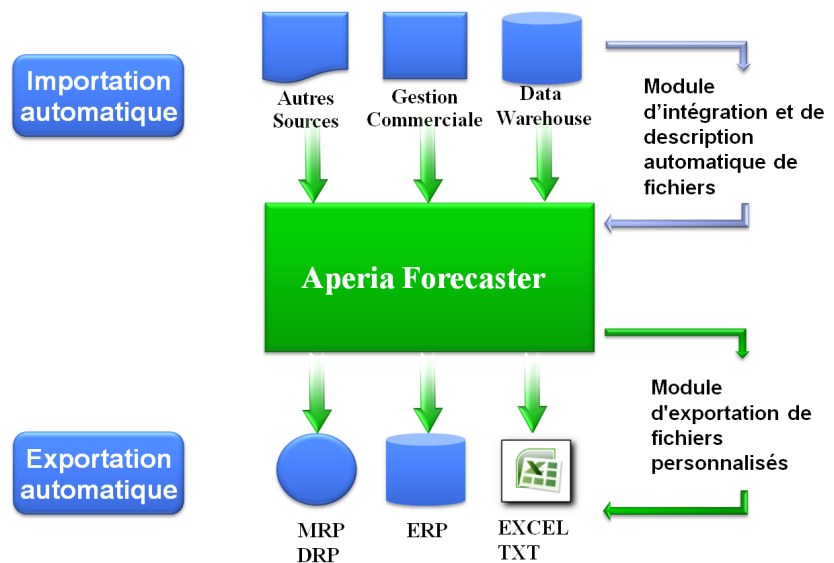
Importation automatique

Autres Sources

Gestion Commerciale

Data Warehouse

Module d’intégration et de description automatique de fichiers

Aperia Forecaster

Module d'exportation de fichiers personnalisés

Exportation automatique

MRP DRP

ERP

EXCEL TXT